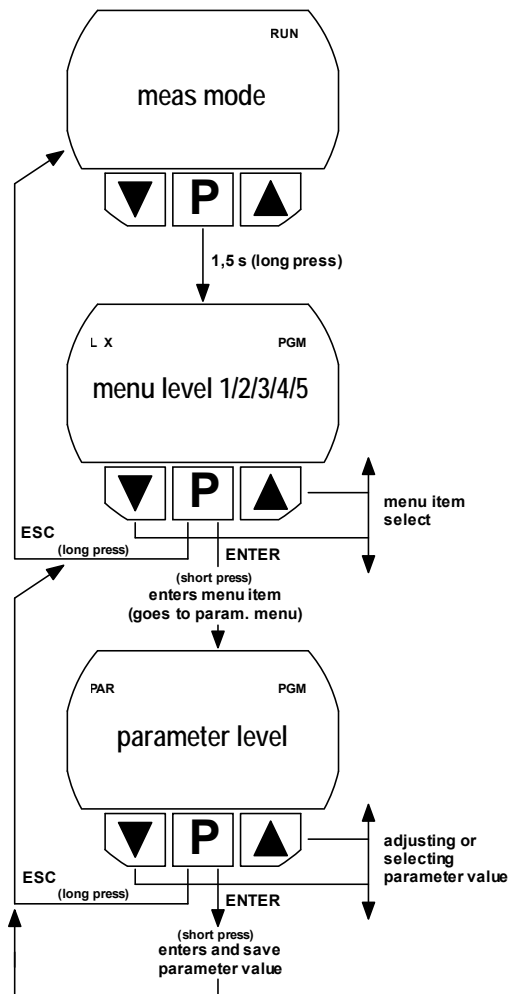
RUN

meas mode

P

1,5 s (long press)

L X

PGM

menu level 1/2/3/4/5

P

menu item select

ESC
(long press)

ENTER

(short press)
enters menu item
(goes to param. menu)

PAR

PGM

parameter level

P

adjusting or selecting parameter value

ESC
(long press)

ENTER

(short press)
enters and save parameter value